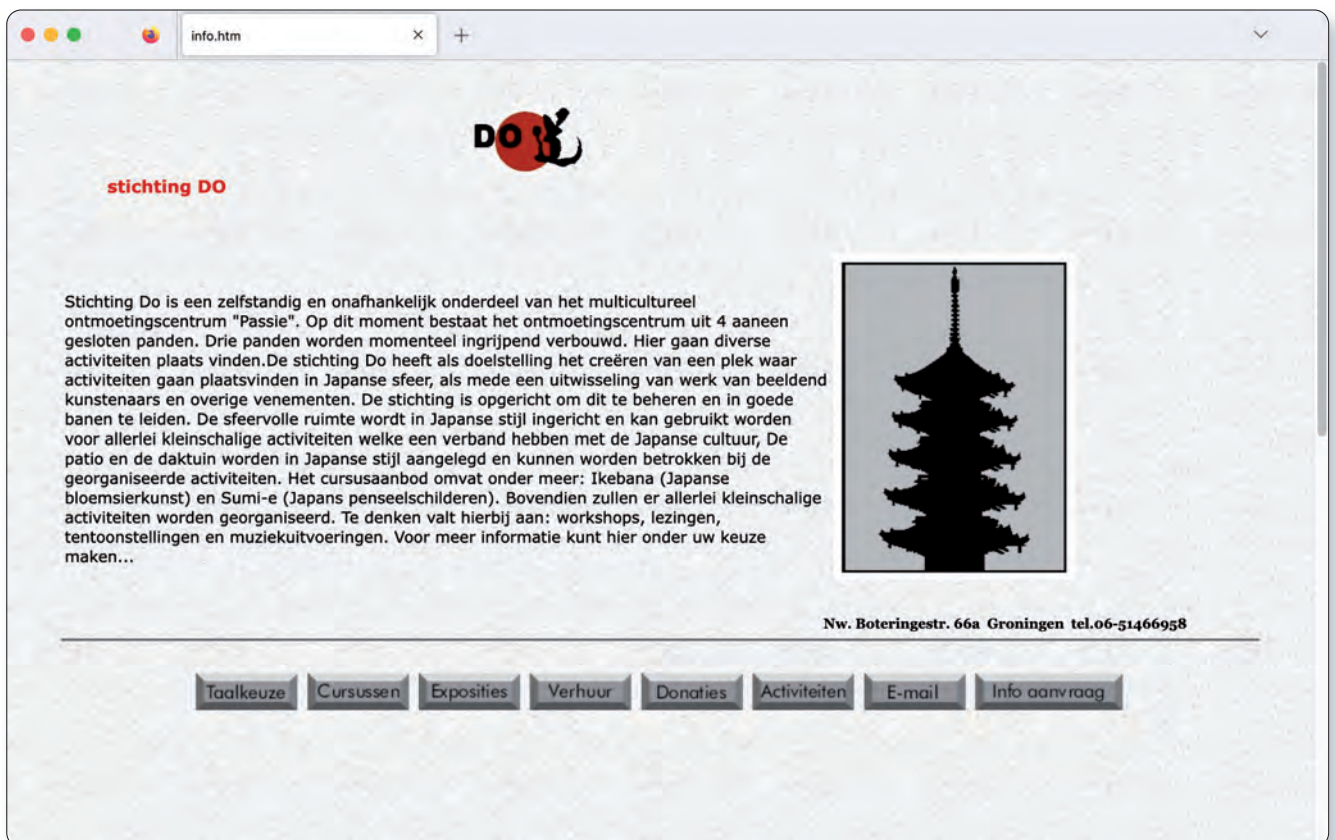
info.htm

DO

stichting DO

Stichting Do is een zelfstandig en onafhankelijk onderdeel van het multicultureel ontmoetingscentrum "Passie". Op dit moment bestaat het ontmoetingscentrum uit 4 aaneen gesloten panden. Drie panden worden momenteel ingrijpend verbouwd. Hier gaan diverse activiteiten plaats vinden.De stichting Do heeft als doelstelling het creëren van een plek waar activiteiten gaan plaatsvinden in Japanse sfeer, als mede een uitwisseling van werk van beeldend kunstenaars en overige venementen. De stichting is opgericht om dit te beheren en in goede banen te leiden. De sfeervolle ruimte wordt in Japanse stijl ingericht en kan gebruikt worden voor allerlei kleinschalige activiteiten welke een verband hebben met de Japanse cultuur, De patio en de daktuin worden in Japanse stijl aangelegd en kunnen worden betrokken bij de georganiseerde activiteiten. Het cursusaanbod omvat onder meer: Ikebana (Japanse bloemsierkunst) en Sumi-e (Japans penseelschilderen). Bovendien zullen er allerlei kleinschalige activiteiten worden georganiseerd. Te denken valt hierbij aan: workshops, lezingen, tentoonstellingen en muziekuitvoeringen. Voor meer informatie kunt hier onder uw keuze maken...

Nw. Boteringestr. 66a Groningen tel.06-51466958

Taalkeuze | Cursussen | Exposities | Verhuur | Donaties | Activiteiten | E-mail | Info aanvraag